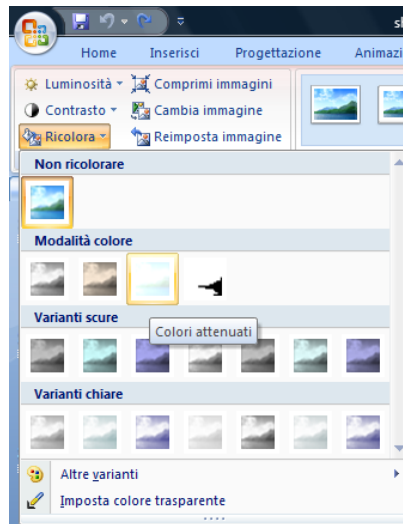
Home
Inserisci
Progettazione
Animazi

Luminosità
Comprimi immagini
Contrasto
Cambia immagine
Ricolora
Reimposta immagine

Non ricolorare

Modalità colore

Varianti scure
Colori attenuati

Varianti chiare

Altre varianti
Imposta colore trasparente